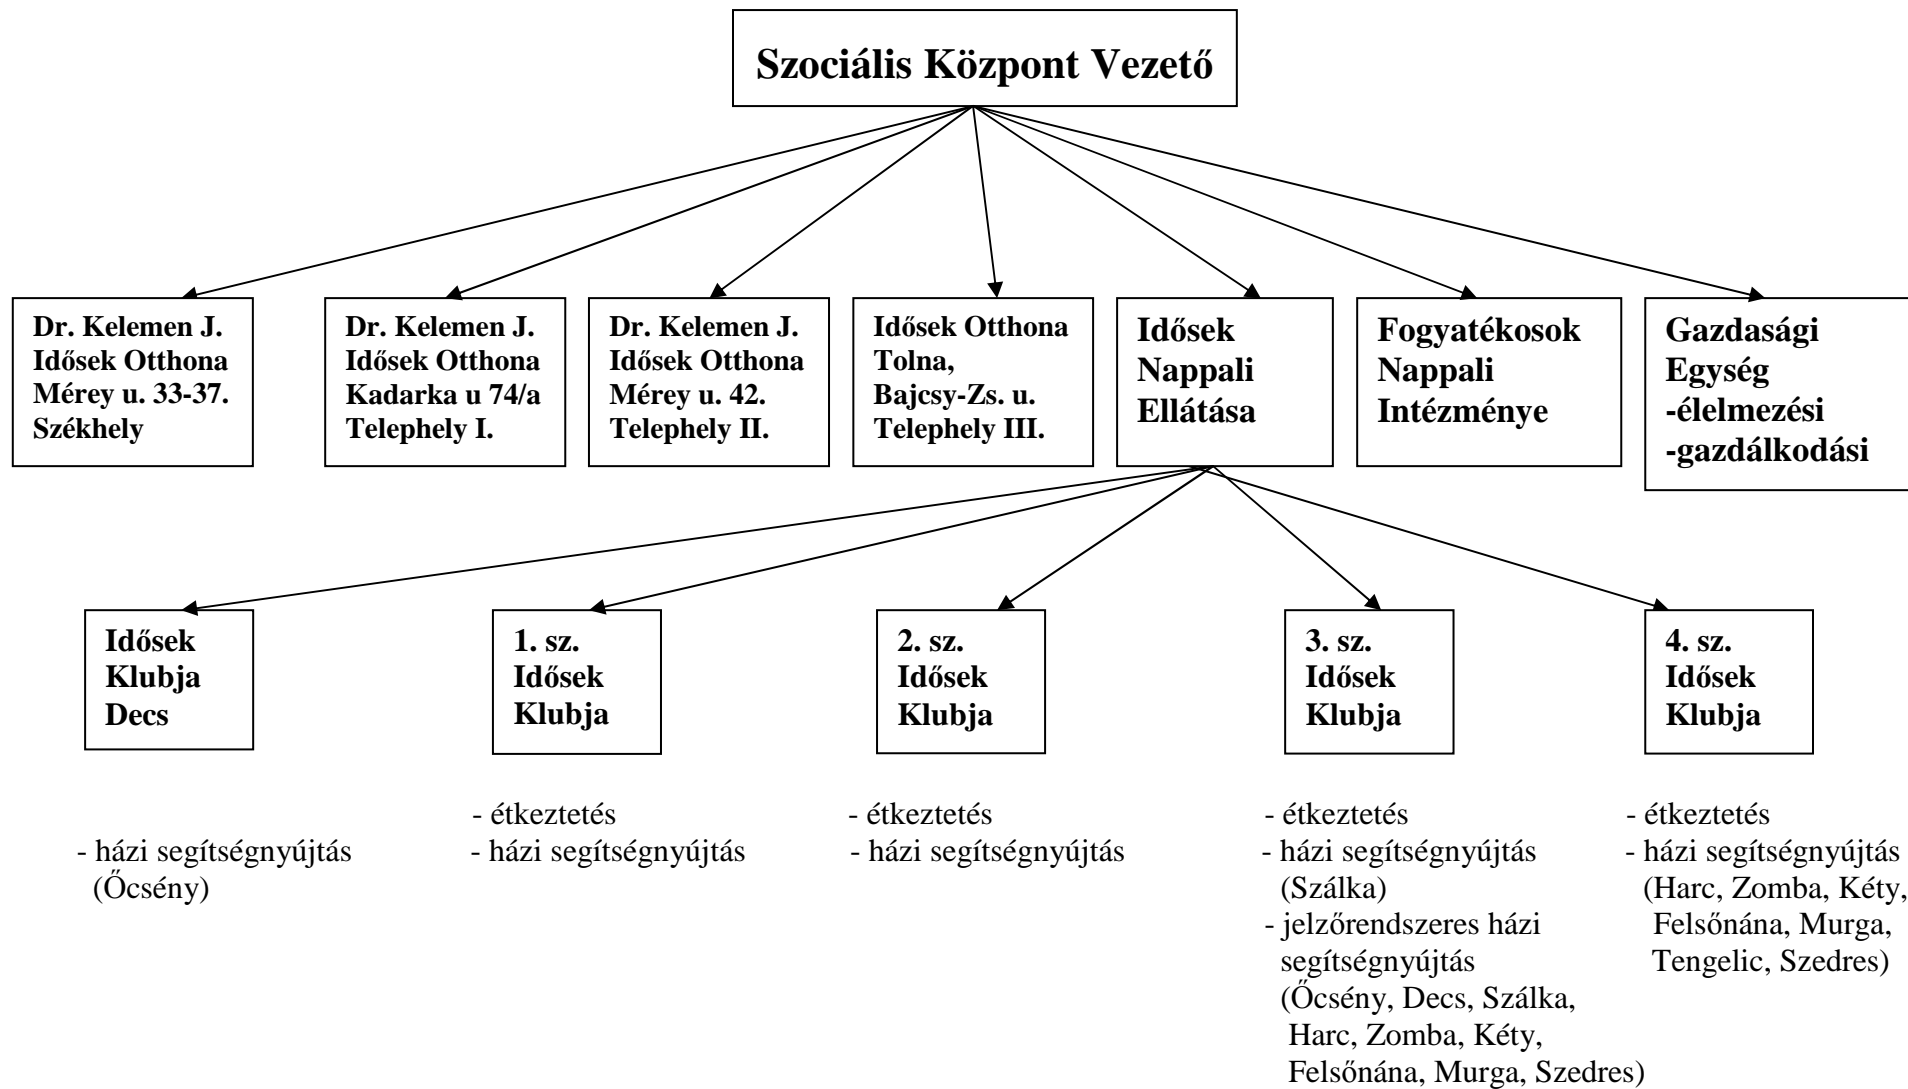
Szociális Központ Vezető

Dr. Kelemen J. Idősek Otthona Mérey u. 33-37. Székhely

Dr. Kelemen J. Idősek Otthona Kadarka u 74/a Telephely I.

Dr. Kelemen J. Idősek Otthona Mérey u. 42. Telephely II.

Idősek Otthona Tolna, Bajcsy-Zs. u. Telephely III.

Idősek Nappali Ellátása

Fogyatékosok Nappali Intézménye

Gazdasági Egység -élelmezési -gazdálkodási

Idősek Klubja Decs

1. sz. Idősek Klubja

2. sz. Idősek Klubja

3. sz. Idősek Klubja

4. sz. Idősek Klubja

- házi segítségnyújtás (Őcsény)

- étkeztetés
- házi segítségnyújtás

- étkeztetés
- házi segítségnyújtás

- étkeztetés
- házi segítségnyújtás (Szálka)
- jelzőrendszeres házi segítségnyújtás (Őcsény, Decs, Szálka, Harc, Zomba, Kéty, Felsőnána, Murga, Szedres)

- étkeztetés
- házi segítségnyújtás (Harc, Zomba, Kéty, Felsőnána, Murga, Tengelic, Szedres)